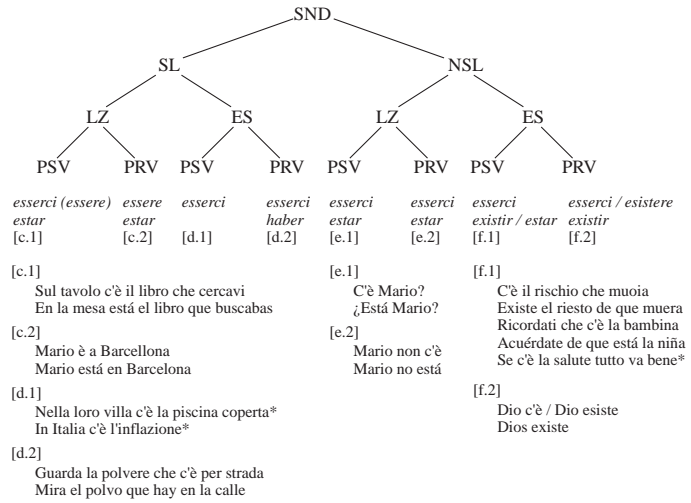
SND

SL

NSL

LZ

ES

LZ

ES

PSV

PRV

PSV

PRV

PSV

PRV

PSV

PRV

*esserci (essere)*
*estar*
[c.1]

*essere*
*estar*
[c.2]

*esserci*
[d.1]

*esserci*
*haber*
[d.2]

*esserci*
*estar*
[e.1]

*esserci*
*estar*
[e.2]

*esserci*
*existir / estar*
[f.1]

*esserci / esistere*
*existir*
[f.2]

[c.1]
Sul tavolo c'è il libro che cercavi
En la mesa está el libro que buscabas

[c.2]
Mario è a Barcellona
Mario está en Barcelona

[d.1]
Nella loro villa c'è la piscina coperta*
In Italia c'è l'inflazione*

[d.2]
Guarda la polvere che c'è per strada
Mira el polvo que hay en la calle

[e.1]
C'è Mario?
¿Está Mario?

[e.2]
Mario non c'è
Mario no está

[f.1]
C'è il rischio che muoia
Existe el riesto de que muera
Ricordati che c'è la bambina
Acuérdate de que está la niña
Se c'è la salute tutto va bene*

[f.2]
Dio c'è / Dio esiste
Dios existe